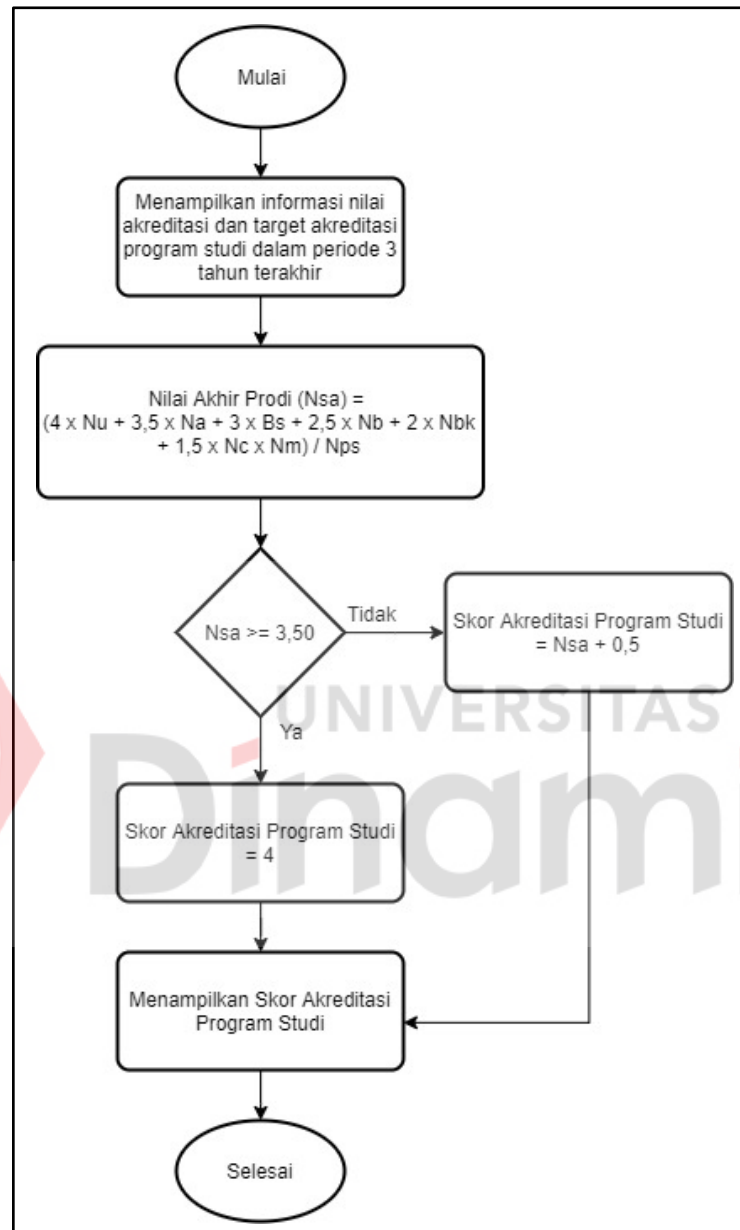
Mulai

Menampilkan informasi nilai akreditasi dan target akreditasi program studi dalam periode 3 tahun terakhir

Nilai Akhir Prodi (Nsa) = (4 x Nu + 3,5 x Na + 3 x Bs + 2,5 x Nb + 2 x Nbk + 1,5 x Nc x Nm) / Nps

Nsa >= 3,50

Tidak

Skor Akreditasi Program Studi = Nsa + 0,5

UNIVERSITAS

Ya

Skor Akreditasi Program Studi = 4

Dinami

Menampilkan Skor Akreditasi Program Studi

Selesai